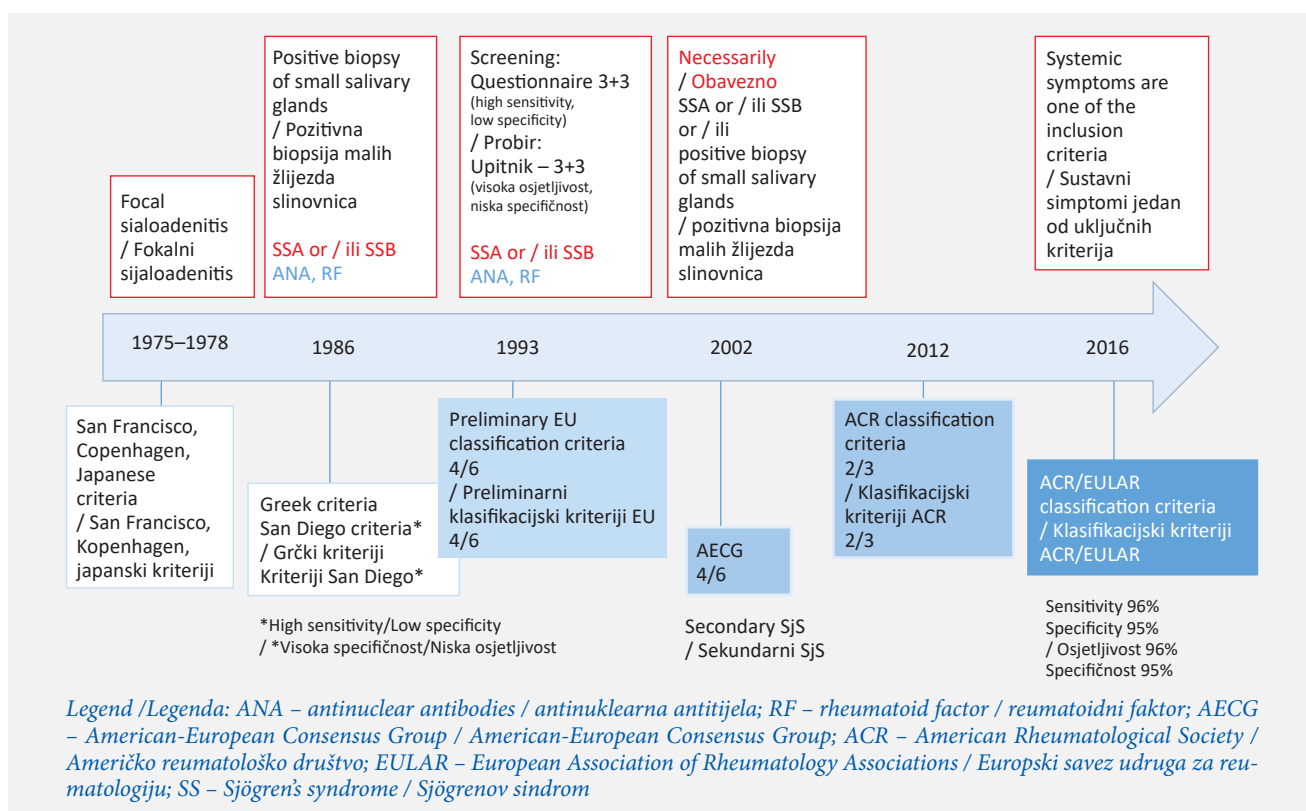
Focal sialoadenitis / Fokalni sijaloadenitis

Positive biopsy of small salivary glands / Pozitivna biopsija malih žlijezda slinovnica

SSA or / ili SSB
ANA, RF

Screening: Questionnaire 3+3 (high sensitivity, low specificity) / Probir: Upitnik – 3+3 (visoka osjetljivost, niska specifičnost)

SSA or / ili SSB
ANA, RF

Necessarily / Obavezno
SSA or / ili SSB or / ili positive biopsy of small salivary glands / pozitivna biopsija malih žlijezda slinovnica

Systemic symptoms are one of the inclusion criteria / Sustavni simptomi jedan od uključnih kriterija

1975–1978

1986

1993

2002

2012

2016

San Francisco, Copenhagen, Japanese criteria / San Francisco, Kopenhagen, japanski kriteriji

Greek criteria San Diego criteria* / Grčki kriteriji Kriteriji San Diego*

*High sensitivity/Low specificity / *Visoka specifičnost/Niska osjetljivost

Preliminary EU classification criteria 4/6 / Preliminarni klasifikacijski kriteriji EU 4/6

AECG 4/6

Secondary SjS / Sekundarni SjS

ACR classification criteria 2/3 / Klasifikacijski kriteriji ACR 2/3

ACR/EULAR classification criteria / Klasifikacijski kriteriji ACR/EULAR

Sensitivity 96%
Specificity 95%
/ Osjetljivost 96%
Specifičnost 95%

Legend /Legenda: ANA – antinuclear antibodies / antinuklearna antitijela; RF – rheumatoid factor / reumatoidni faktor; AECG – American-European Consensus Group / American-European Consensus Group; ACR – American Rheumatological Society / Američko reumatološko društvo; EULAR – European Association of Rheumatology Associations / Europski savez udruga za reumatologiju; SS – Sjögren's syndrome / Sjögrenov sindrom